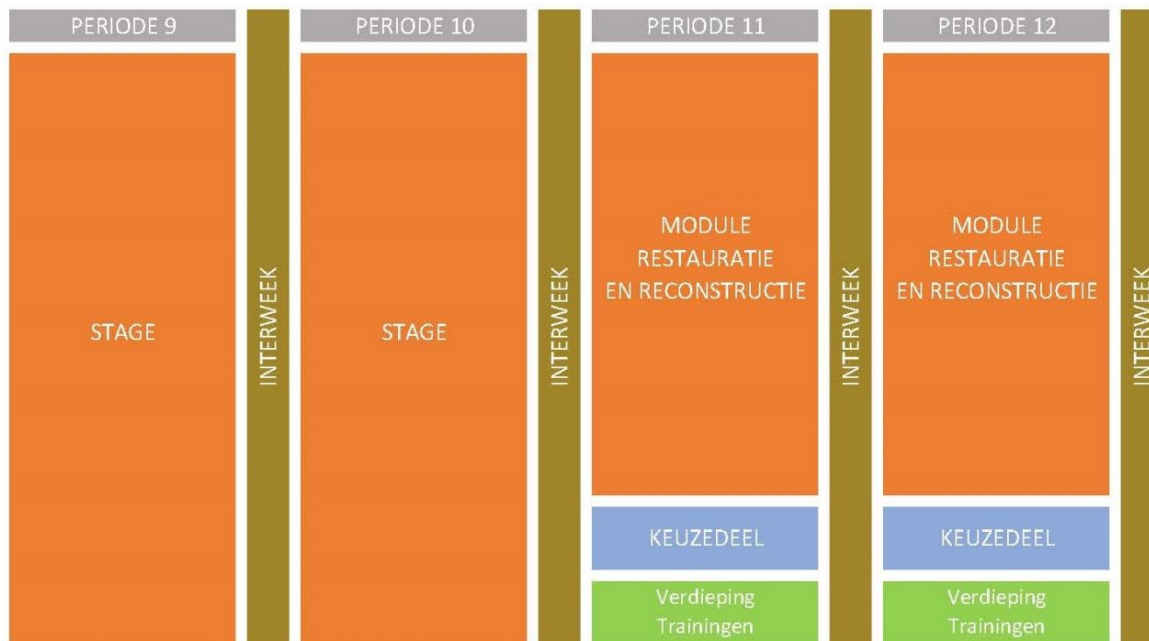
PERIODE 9

STAGE

INTERWEEK

PERIODE 10

STAGE

INTERWEEK

PERIODE 11

MODULE RESTAURATIE EN RECONSTRUCTIE

KEUZEDEEL

Verdieping Trainingen

INTERWEEK

PERIODE 12

MODULE RESTAURATIE EN RECONSTRUCTIE

KEUZEDEEL

Verdieping Trainingen

INTERWEEK